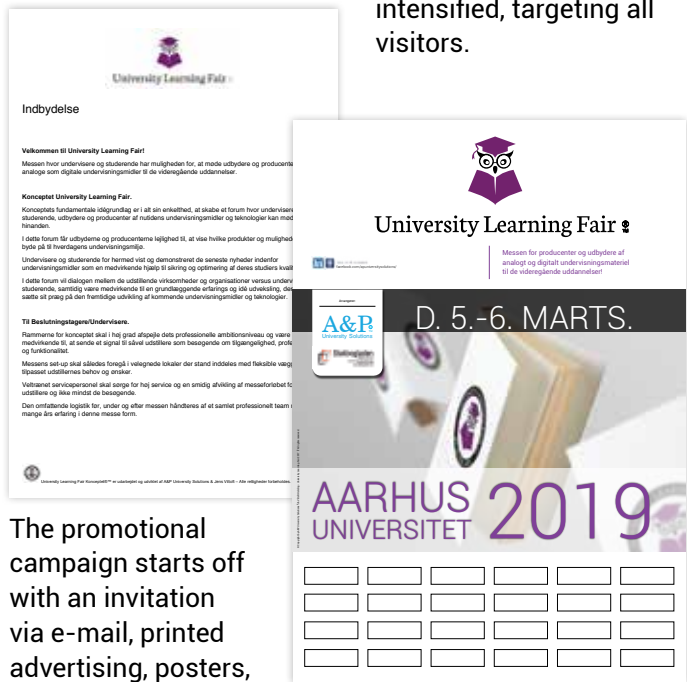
intensified, targeting all visitors.

University Learning Fair

Indbydelse

Velkommen til University Learning Fair!

Messen hvor undervisere og studerende har muligheden for, at møde udbydere og producente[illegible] analoge som digitale undervisningsmidler til de videregående uddannelser.

Konceptet University Learning Fair.

Konceptets fundamentale idégrundlag er i alt sin enkelthed, at skabe et forum hvor underviser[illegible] studerende, udbydere og producenter af nutidens undervisningsmidler og teknologier kan med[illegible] hinanden.

I dette forum får udbyderne og producenterne lejlighed til, at vise hvilke produkter og mulighed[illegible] byde på til hverdagens undervisningsmiljø.

Undervisere og studerende for hermed vist og demonstreret de seneste nyheder indenfor undervisningsmidler som en medvirkende hjælp til sikring og optimering af deres studiers kvali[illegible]

I dette forum vil dialogen mellem de udstillende virksomheder og organisationer versus underv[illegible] studerende, samtidig være medvirkende til en grundlæggende erfarings og idé udveksling, der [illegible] sætte sit præg på den fremtidige udvikling af kommende undervisningsmidler og teknologier.

Til Beslutningstagere/Undervisere.

Rammerne for konceptet skal i høj grad afspejle dets professionelle ambitionsniveau og være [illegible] medvirkende til, at sende et signal til såvel udstillere som besøgende om tilgængelighed, profe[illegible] og funktionalitet.

Messens set-up skal således foregå i velegnede lokaler der stand inddeles med fleksible vægg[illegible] tilpasset udstillernes behov og ønsker.

Veltrænet servicepersonel skal sørge for hej service og en smidig afvikling af messeforløbet fo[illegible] udstillere og ikke mindst de besøgende.

Den omfattende logistik før, under og efter messen håndteres af et samlet professionelt team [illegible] mange års erfaring i denne messe form.

University Learning Fair Konceptet™ er udarbejdet og udviklet af A&P University Solutions & Jens Vilsoft – Alle rettigheder forbeholdes.

The promotional campaign starts off with an invitation via e-mail, printed advertising, posters,

University Learning Fair

Messen for producenter og udbydere af analogt og digitalt undervisningsmateriel til de videregående uddannelser!

Arrangører

A&P University Solutions

D. 5.-6. MARTS.

AARHUS UNIVERSITET 2019